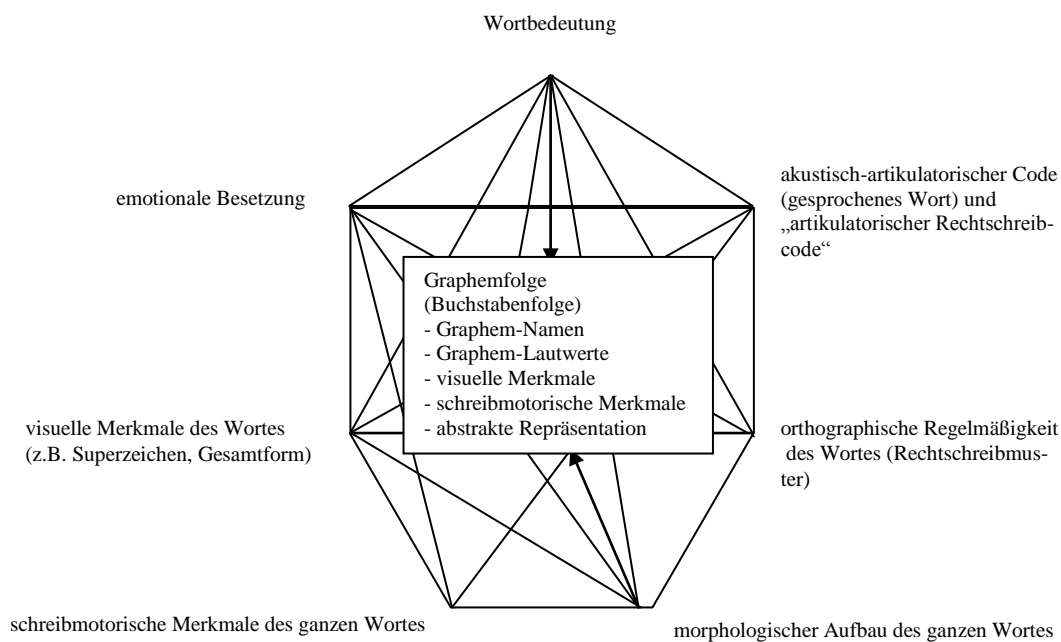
Wortbedeutung

emotionale Besetzung

akustisch-artikulatorischer Code (gesprochenes Wort) und „artikulatorischer Rechtschreibcode“

Graphemfolge
(Buchstabenfolge)
- Graphem-Namen
- Graphem-Lautwerte
- visuelle Merkmale
- schreibmotorische Merkmale
- abstrakte Repräsentation

visuelle Merkmale des Wortes (z.B. Superzeichen, Gesamtform)

orthographische Regelmäßigkeit des Wortes (Rechtschreibmuster)

schreibmotorische Merkmale des ganzen Wortes

morphologischer Aufbau des ganzen Wortes